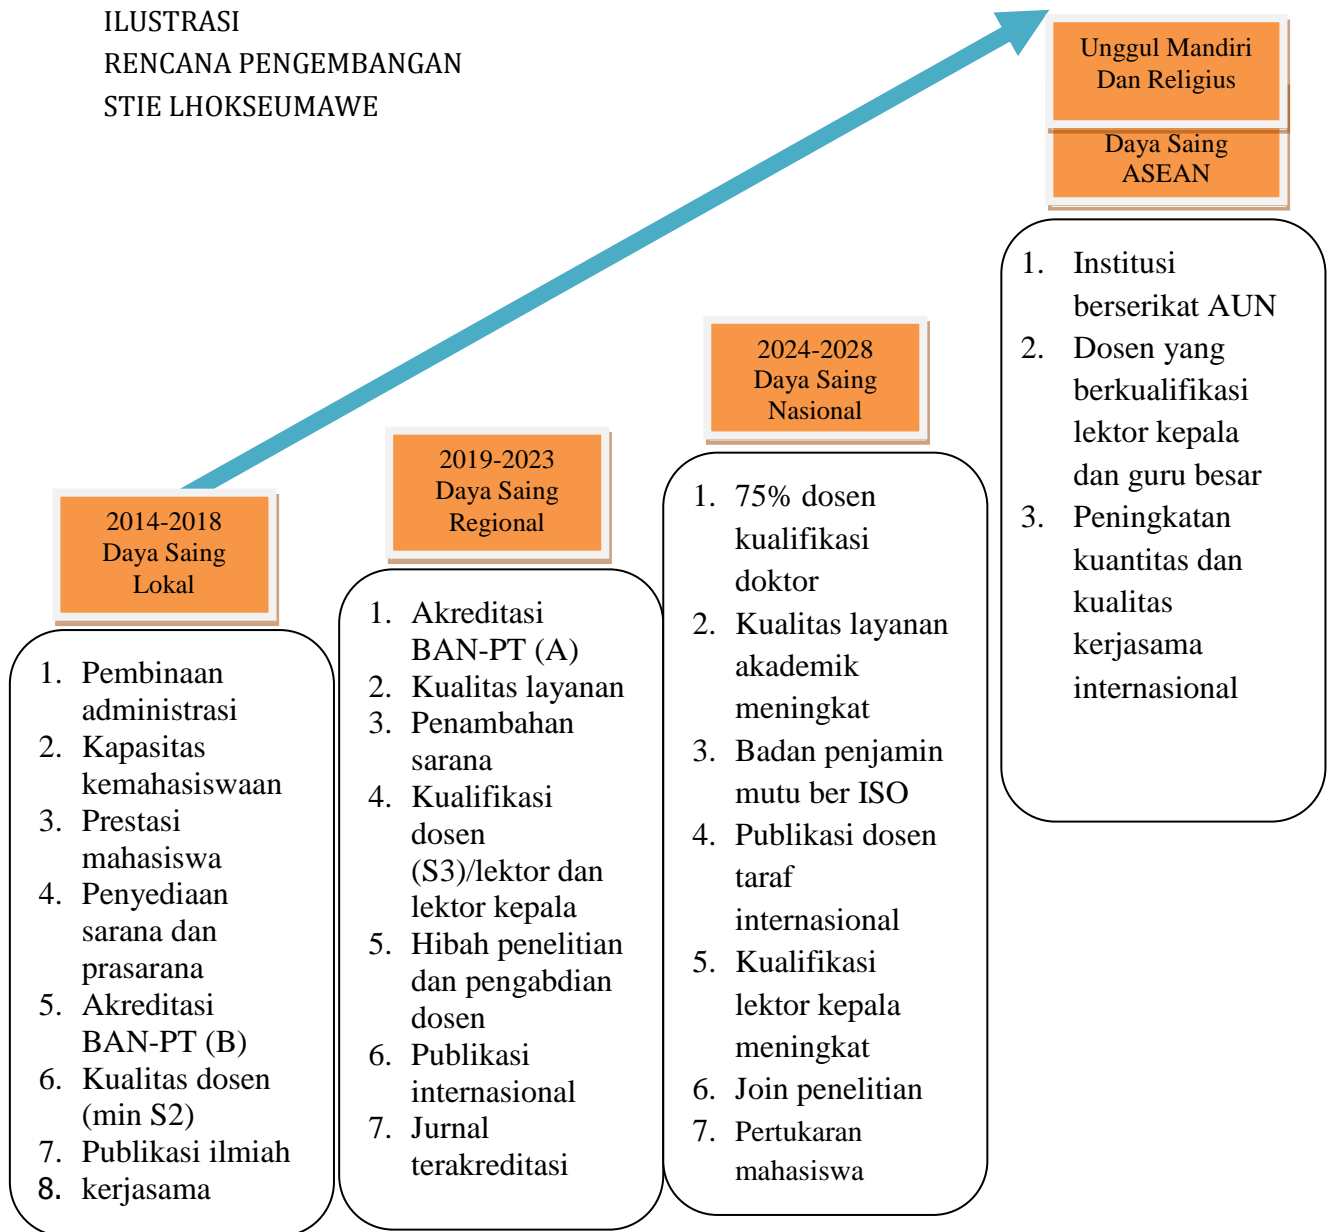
ILUSTRASI
RENCANA PENGEMBANGAN
STIE LHOKSEUMAWE

Unggul Mandiri Dan Religius

Daya Saing ASEAN

2014-2018 Daya Saing Lokal

1. Pembinaan administrasi
2. Kapasitas kemahasiswaan
3. Prestasi mahasiswa
4. Penyediaan sarana dan prasarana
5. Akreditasi BAN-PT (B)
6. Kualitas dosen (min S2)
7. Publikasi ilmiah
8. kerjasama

2019-2023 Daya Saing Regional

1. Akreditasi BAN-PT (A)
2. Kualitas layanan
3. Penambahan sarana
4. Kualifikasi dosen (S3)/lektor dan lektor kepala
5. Hibah penelitian dan pengabdian dosen
6. Publikasi internasional
7. Jurnal terakreditasi

2024-2028 Daya Saing Nasional

1. 75% dosen kualifikasi doktor
2. Kualitas layanan akademik meningkat
3. Badan penjamin mutu ber ISO
4. Publikasi dosen taraf internasional
5. Kualifikasi lektor kepala meningkat
6. Join penelitian
7. Pertukaran mahasiswa

1. Institusi berserikat AUN
2. Dosen yang berkualifikasi lektor kepala dan guru besar
3. Peningkatan kuantitas dan kualitas kerjasama internasional